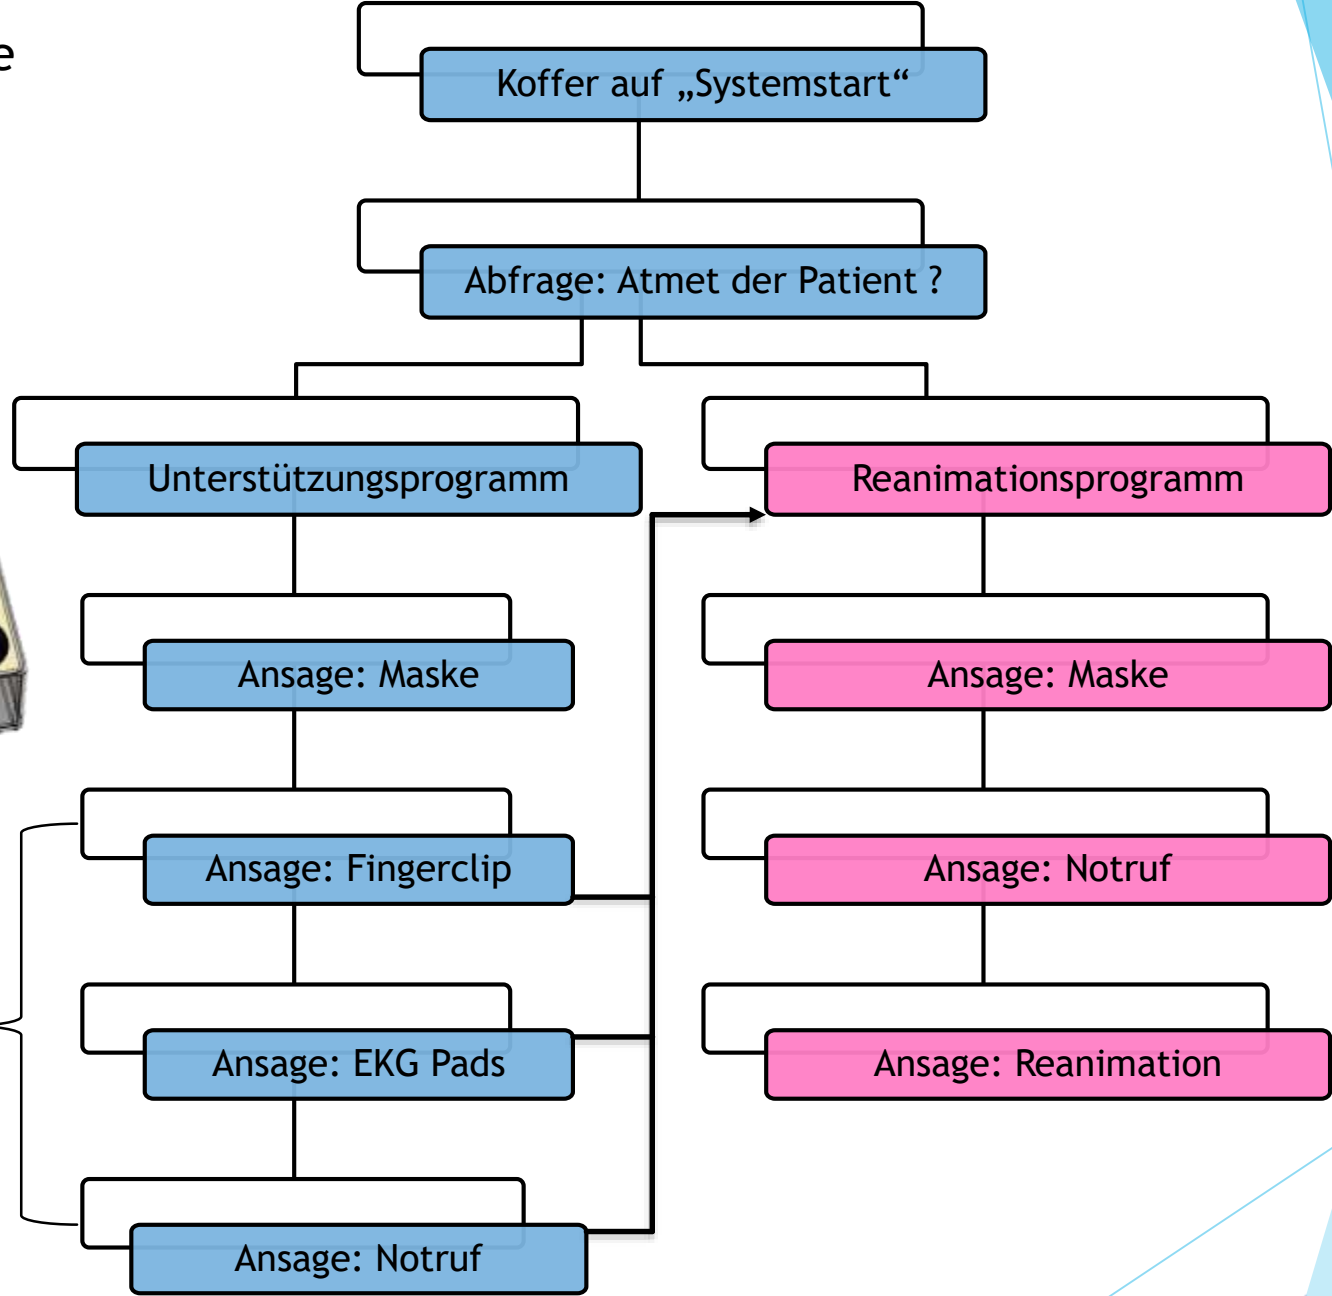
e

Koffer auf „Systemstart“

Abfrage: Atmet der Patient ?

Unterstützungsprogramm

Ansage: Maske

Ansage: Fingerclip

Ansage: EKG Pads

Ansage: Notruf

Reanimationsprogramm

Ansage: Maske

Ansage: Notruf

Ansage: Reanimation